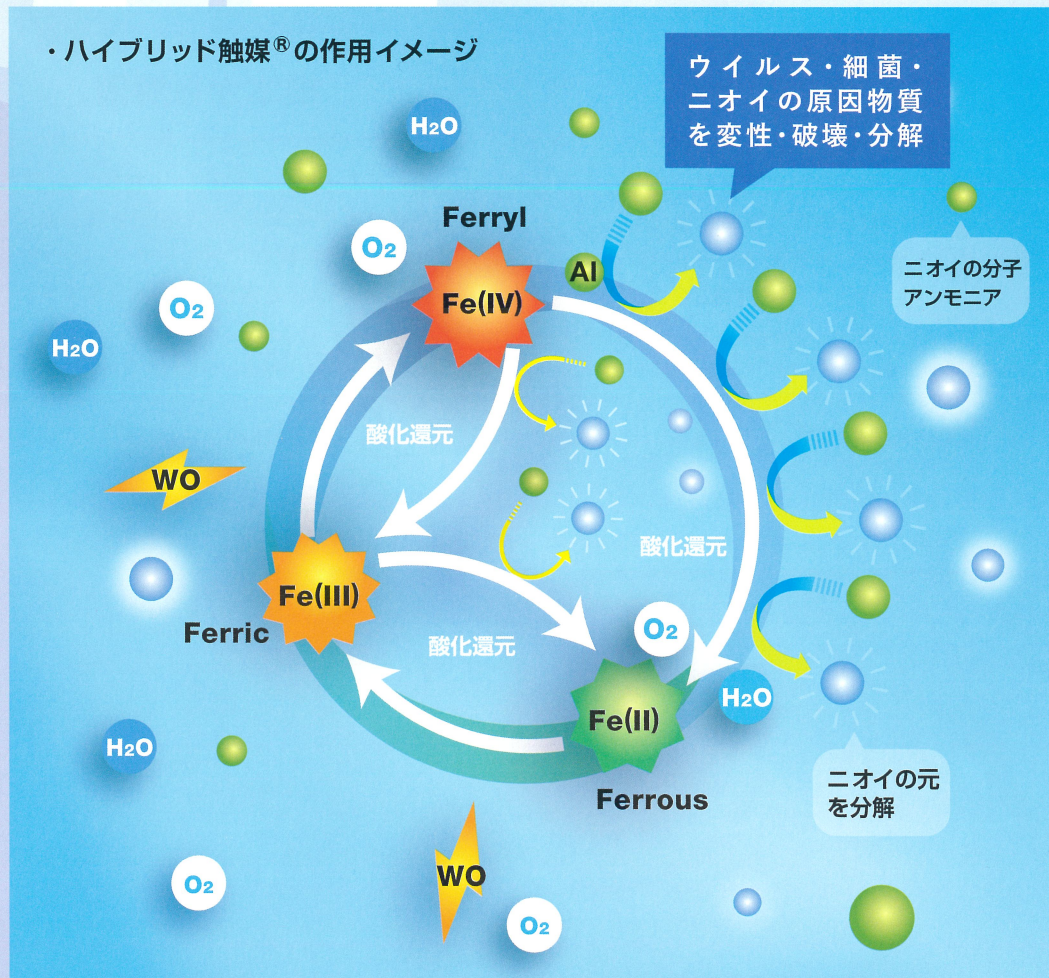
・ハイブリッド触媒®の作用イメージ

ウイルス・細菌・
ニオイの原因物質
を変性・破壊・分解

$H_2O$

Ferryl

$O_2$

Fe(IV)

Al

ニオイの分子
アンモニア

$O_2$

$H_2O$

酸化還元

WO

酸化還元

Fe(III)

Ferric

酸化還元

$O_2$

Fe(II)

$H_2O$

$H_2O$

Ferrous

ニオイの元
を分解

$O_2$

WO

$O_2$